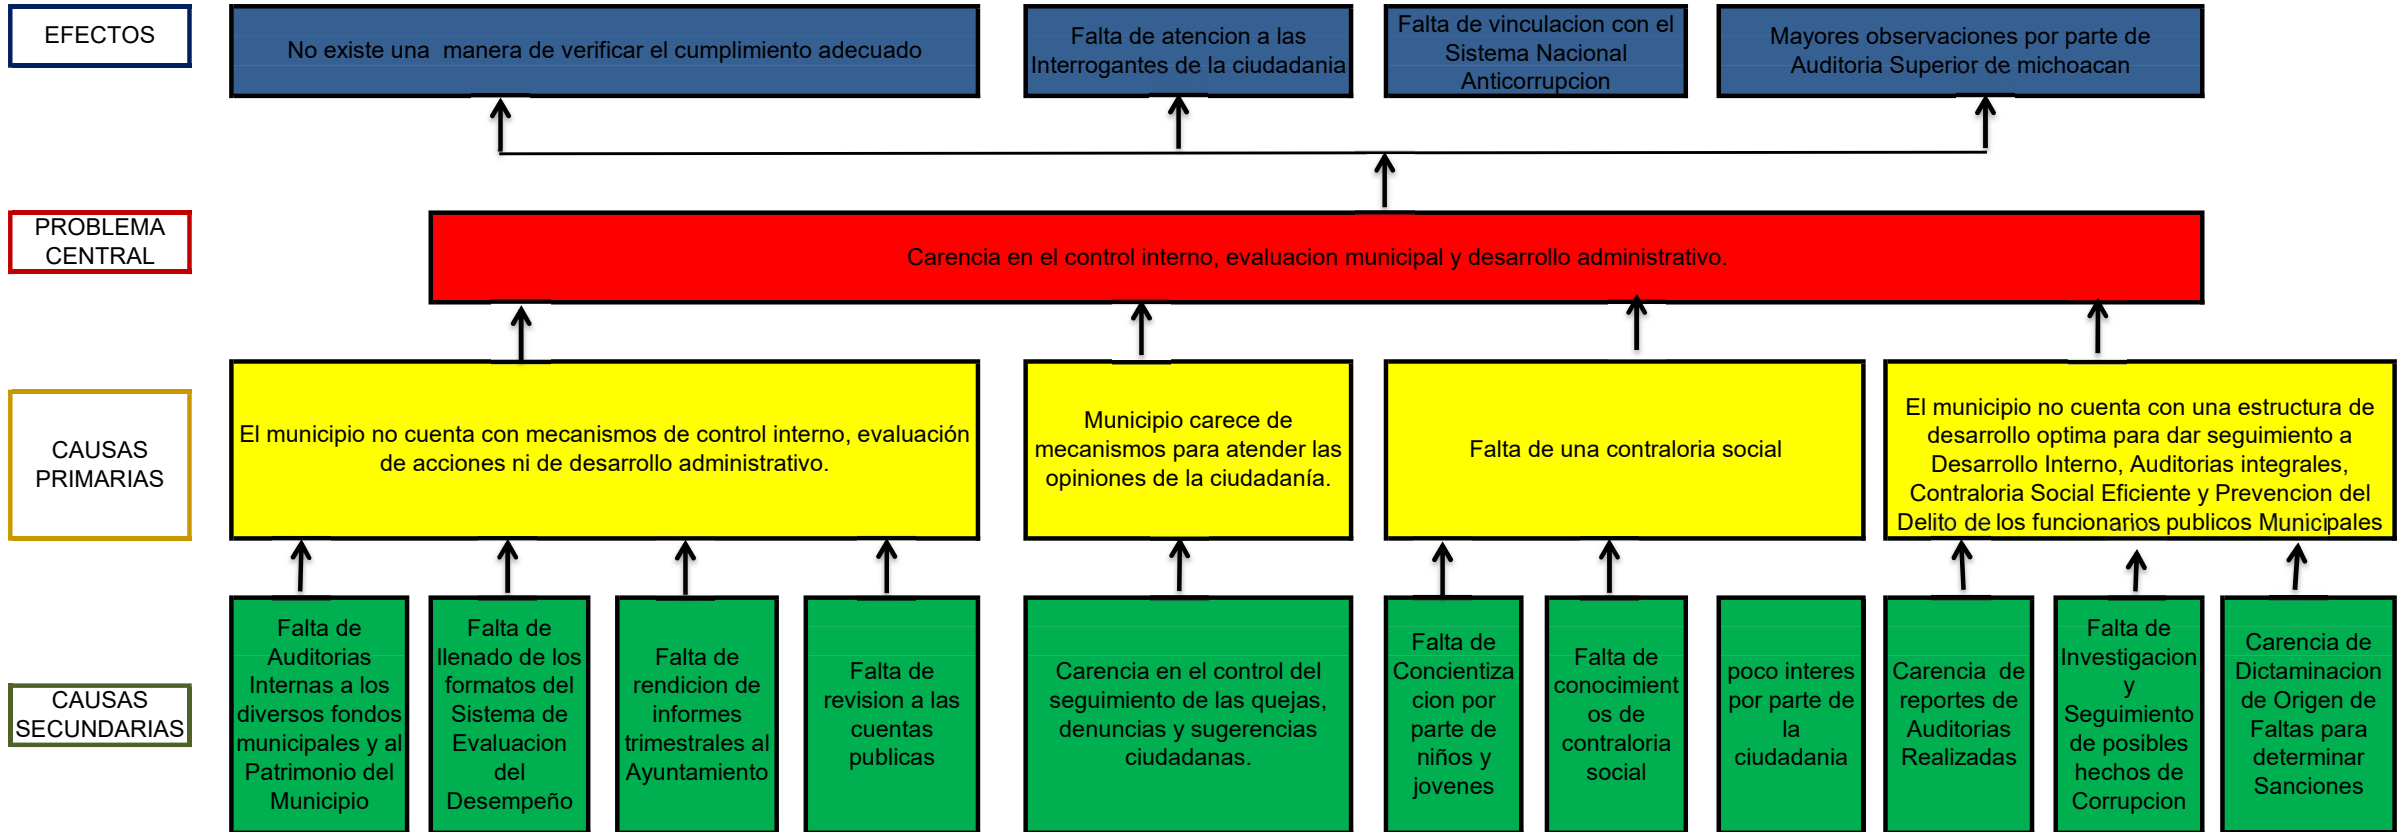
EFECTOS

No existe una manera de verificar el cumplimiento adecuado

Falta de atencion a las Interrogantes de la ciudadania

Falta de vinculacion con el Sistema Nacional Anticorrupcion

Mayores observaciones por parte de Auditoria Superior de michoacan

PROBLEMA CENTRAL

Carencia en el control interno, evaluacion municipal y desarrollo administrativo.

CAUSAS PRIMARIAS

El municipio no cuenta con mecanismos de control interno, evaluación de acciones ni de desarrollo administrativo.

Municipio carece de mecanismos para atender las opiniones de la ciudadanía.

Falta de una contraloria social

El municipio no cuenta con una estructura de desarrollo optima para dar seguimiento a Desarrollo Interno, Auditorias integrales, Contraloria Social Eficiente y Prevencion del Delito de los funcionarios publicos Municipales

CAUSAS SECUNDARIAS

Falta de Auditorias Internas a los diversos fondos municipales y al Patrimonio del Municipio

Falta de llenado de los formatos del Sistema de Evaluacion del Desempeño

Falta de rendicion de informes trimestrales al Ayuntamiento

Falta de revision a las cuentas publicas

Carencia en el control del seguimiento de las quejas, denuncias y sugerencias ciudadanas.

Falta de Concientizacion por parte de niños y jovenes

Falta de conocimientos de contraloria social

poco interes por parte de la ciudadania

Carencia de reportes de Auditorias Realizadas

Falta de Investigacion y Seguimiento de posibles hechos de Corrupcion

Carencia de Dictaminacion de Origen de Faltas para determinar Sanciones